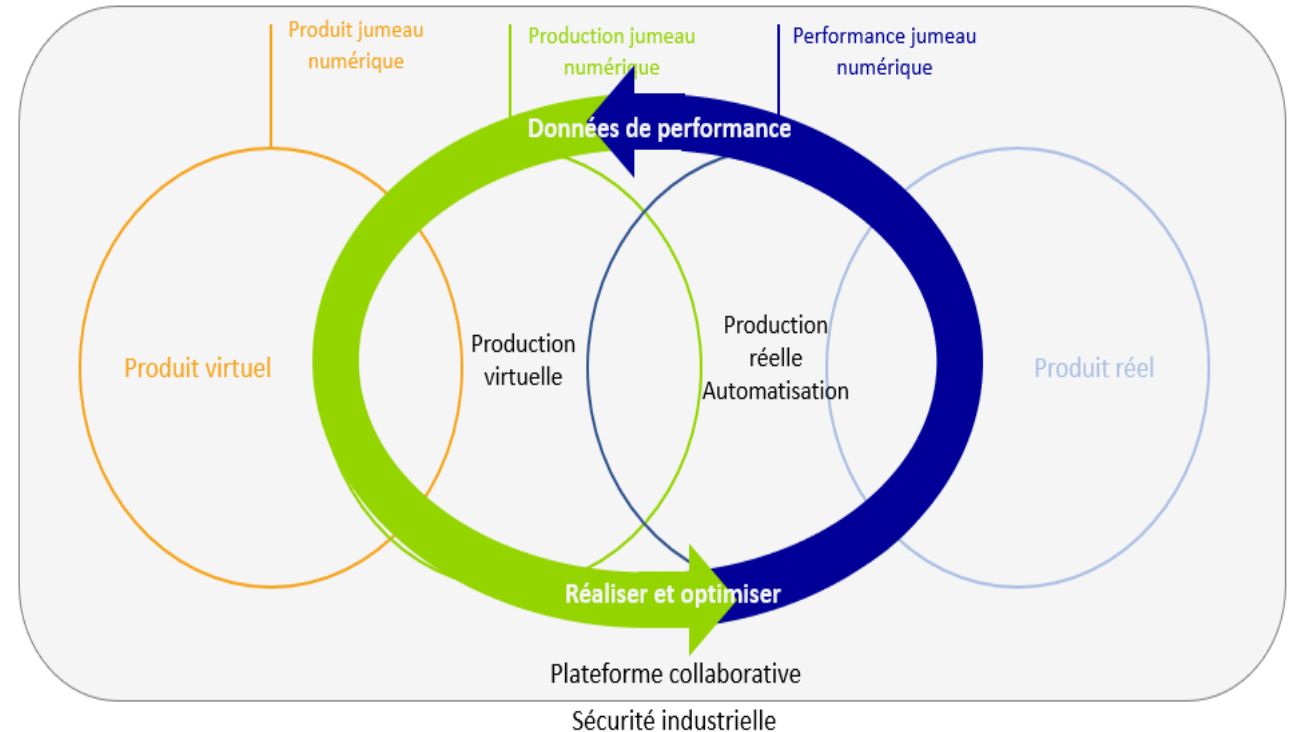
Produit jumeau numérique

Production jumeau numérique

Performance jumeau numérique

Données de performance

Produit virtuel

Production virtuelle

Production réelle Automatisation

Produit réel

Réaliser et optimiser

Plateforme collaborative

Sécurité industrielle